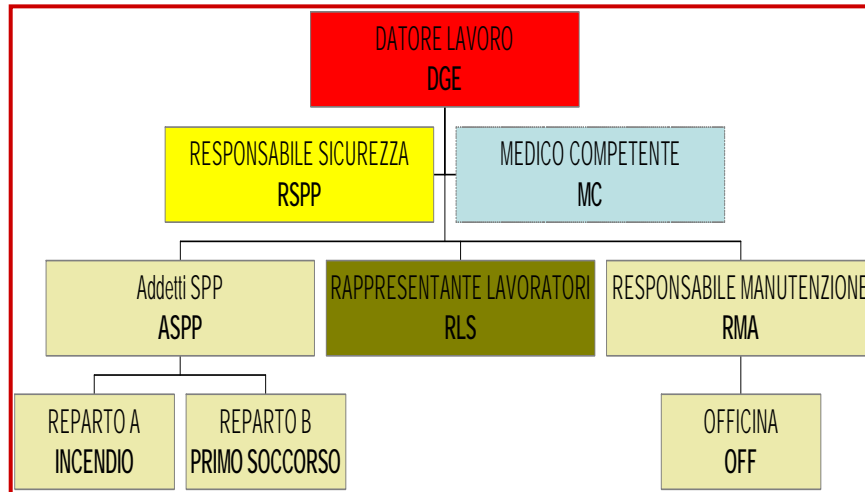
DATORE LAVORO
DGE

RESPONSABILE SICUREZZA
RSPP

MEDICO COMPETENTE
MC

Addetti SPP
ASPP

RAPPRESENTANTE LAVORATORI
RLS

RESPONSABILE MANUTENZIONE
RMA

REPARTO A
INCENDIO

REPARTO B
PRIMO SOCCORSO

OFFICINA
OFF